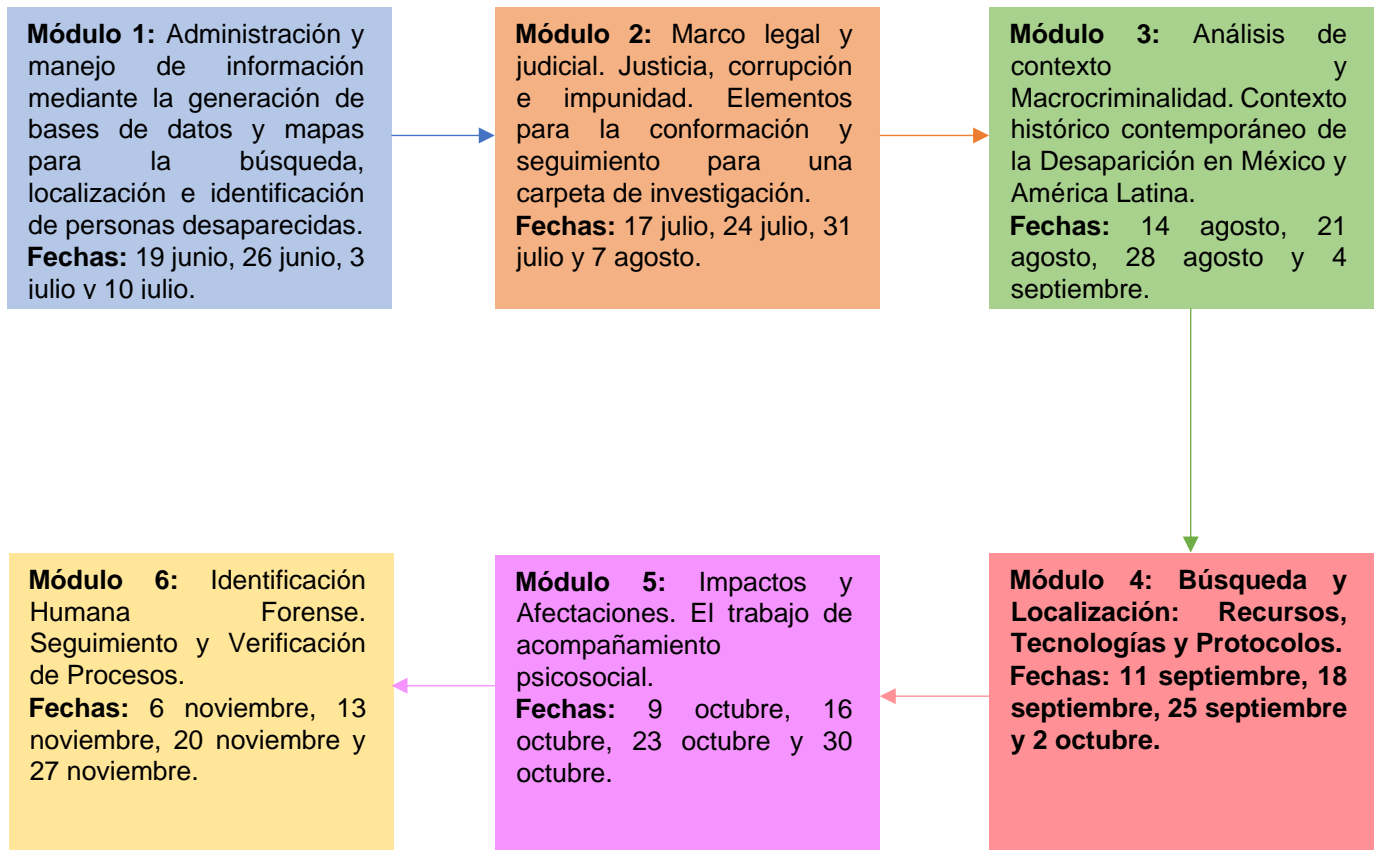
**Módulo 1:** Administración y manejo de información mediante la generación de bases de datos y mapas para la búsqueda, localización e identificación de personas desaparecidas.
**Fechas:** 19 junio, 26 junio, 3 julio y 10 julio.

**Módulo 2:** Marco legal y judicial. Justicia, corrupción e impunidad. Elementos para la conformación y seguimiento para una carpeta de investigación.
**Fechas:** 17 julio, 24 julio, 31 julio y 7 agosto.

**Módulo 3:** Análisis de contexto y Macrocriminalidad. Contexto histórico contemporáneo de la Desaparición en México y América Latina.
**Fechas:** 14 agosto, 21 agosto, 28 agosto y 4 septiembre.

**Módulo 4: Búsqueda y Localización: Recursos, Tecnologías y Protocolos.**
**Fechas: 11 septiembre, 18 septiembre, 25 septiembre y 2 octubre.**

**Módulo 5:** Impactos y Afectaciones. El trabajo de acompañamiento psicosocial.
**Fechas:** 9 octubre, 16 octubre, 23 octubre y 30 octubre.

**Módulo 6:** Identificación Humana Forense. Seguimiento y Verificación de Procesos.
**Fechas:** 6 noviembre, 13 noviembre, 20 noviembre y 27 noviembre.